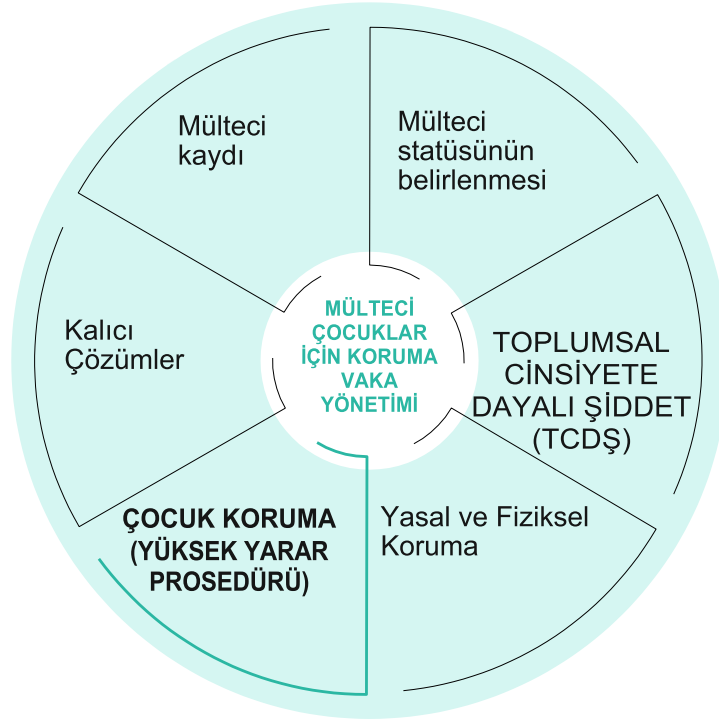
MÜLTECİ ÇOCUKLAR İÇİN KORUMA VAKA YÖNETİMİ

Mülteci kaydı

Mülteci statüsünün belirlenmesi

TOPLUMSAL CİNSİYETE DAYALI ŞİDDET (TCDŞ)

Yasal ve Fiziksel Koruma

ÇOCUK KORUMA (YÜKSEK YARAR PROSEDÜRÜ)

Kalıcı Çözümler